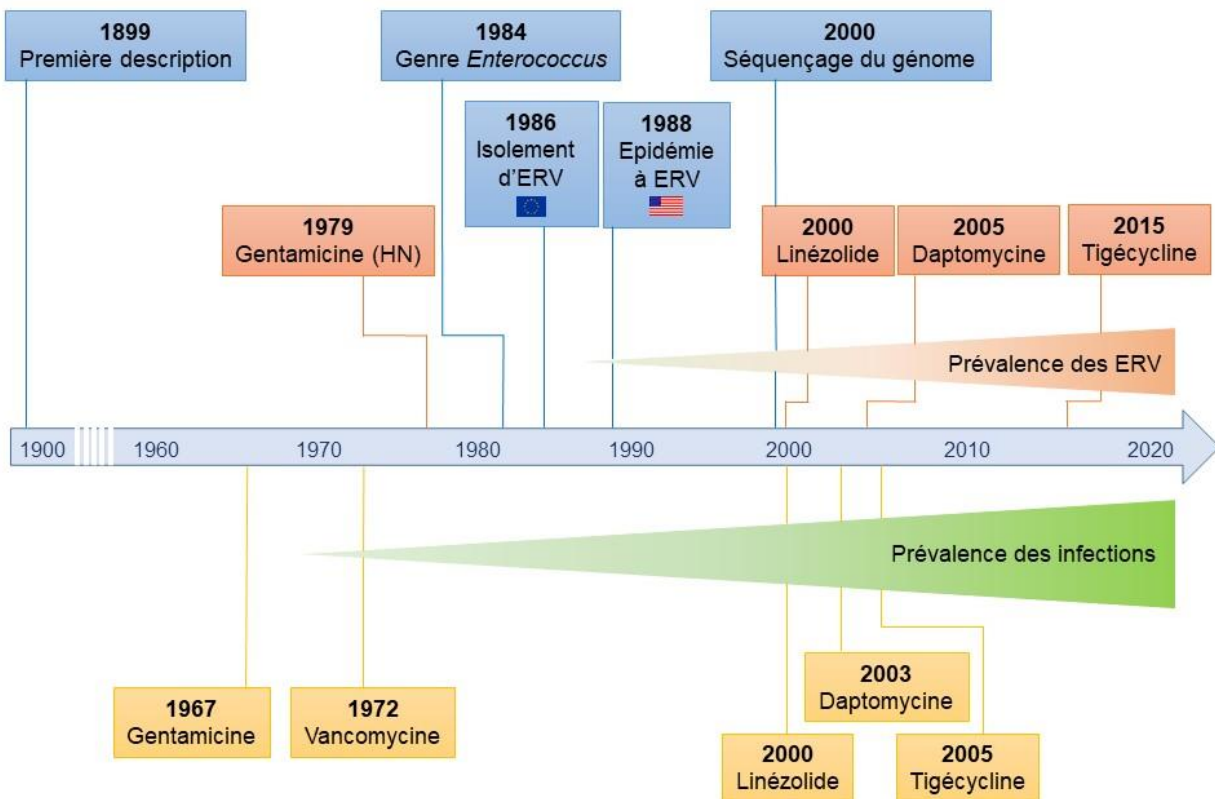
1899
Première description

1984
Genre *Enterococcus*

2000
Séquençage du génome

1986
Isolement d'ERV

1988
Epidémie à ERV

1979
Gentamicine (HN)

2000
Linézolide

2005
Daptomycine

2015
Tigécycline

Prévalence des ERV

1900 1960 1970 1980 1990 2000 2010 2020

Prévalence des infections

2003
Daptomycine

1967
Gentamicine

1972
Vancomycine

2000
Linézolide

2005
Tigécycline